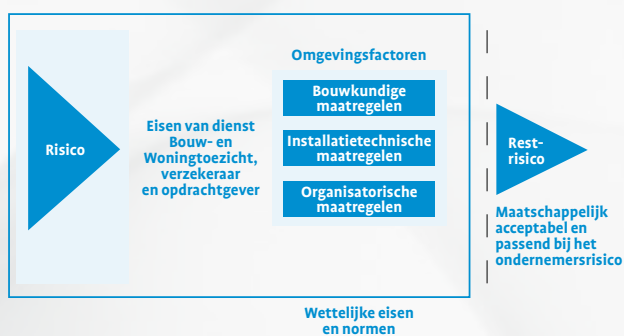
Risico

Eisen van dienst Bouw- en Woningtoezicht, verzekeraar en opdrachtgever

Omgevingsfactoren

Bouwkundige maatregelen

Installatietechnische maatregelen

Organisatorische maatregelen

Rest-risico

Maatschappelijk acceptabel en passend bij het ondernemersrisico

Wettelijke eisen en normen